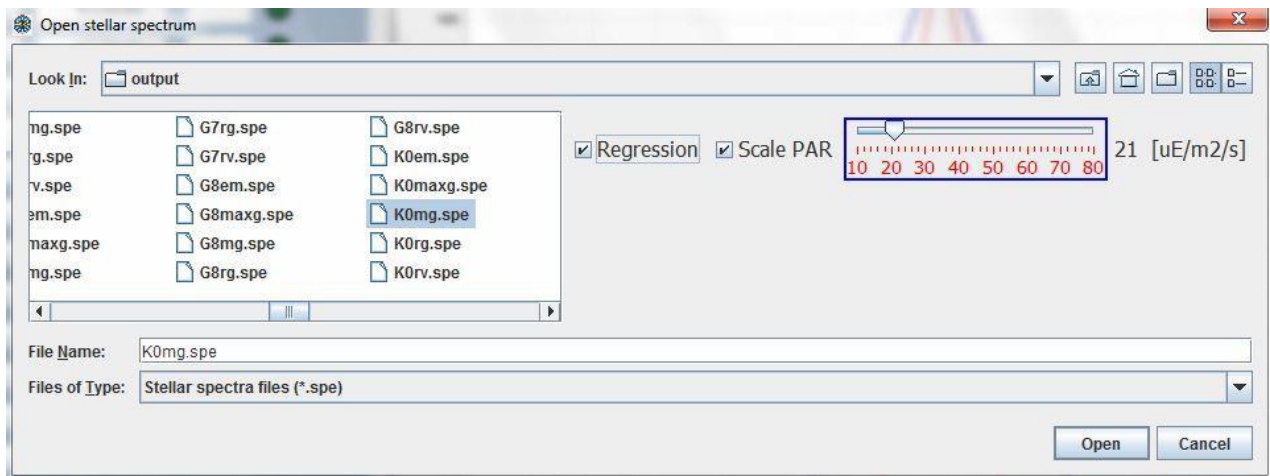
Open stellar spectrum

Look In: output

mg.spe
rg.spe
rv.spe
em.spe
maxg.spe
mg.spe

G7rg.spe
G7rv.spe
G8em.spe
G8maxg.spe
G8mg.spe
G8rg.spe

G8rv.spe
K0em.spe
K0maxg.spe
K0mg.spe
K0rg.spe
K0rv.spe

Regression Scale PAR
10 20 30 40 50 60 70 80
21 [uE/m2/s]

File Name: K0mg.spe

Files of Type: Stellar spectra files (*.spe)

Open Cancel